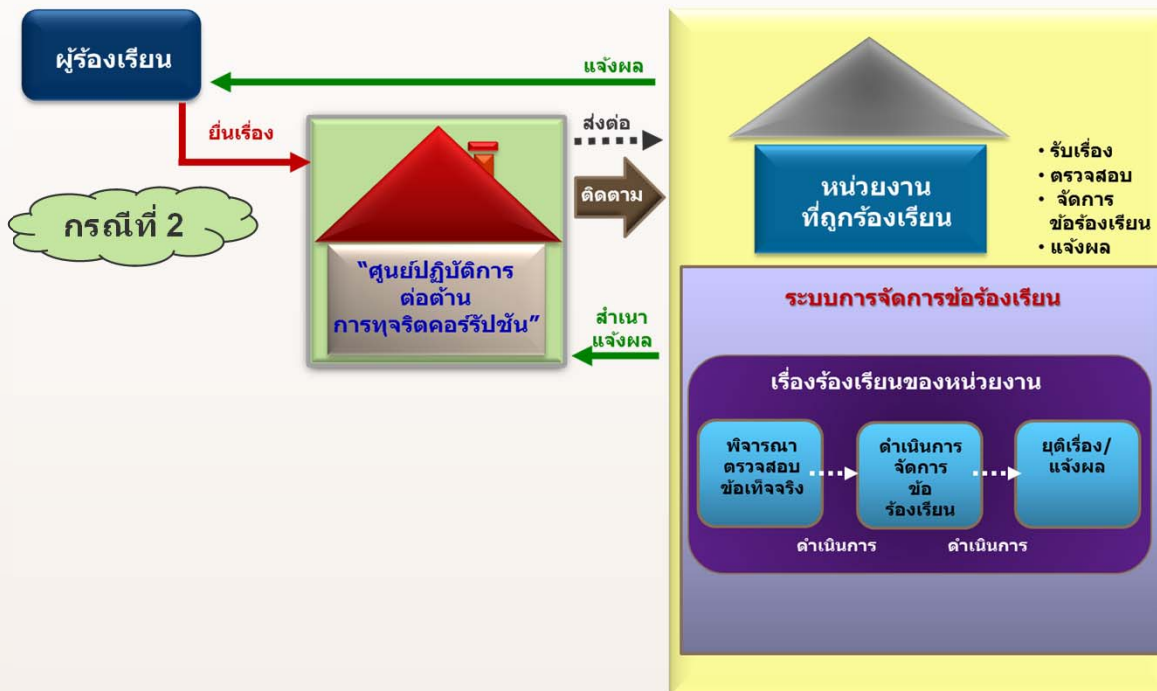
ผู้ร้องเรียน

แจ้งผล

ยื่นเรื่อง

ส่งต่อ

ติดตาม

กรณีที่ 2

"ศูนย์ปฏิบัติการ ต่อต้าน การทุจริตคอร์รัปชัน"

สำเนา แจ้งผล

หน่วยงาน ที่ถูกร้องเรียน

• รับเรื่อง
• ตรวจสอบ
• จัดการ ข้อร้องเรียน
• แจ้งผล

ระบบการจัดการข้อร้องเรียน

เรื่องร้องเรียนของหน่วยงาน

พิจารณา ตรวจสอบ ข้อเท็จจริง

ดำเนินการ จัดการ ข้อ ร้องเรียน

ยุติเรื่อง/ แจ้งผล

ดำเนินการ

ดำเนินการ